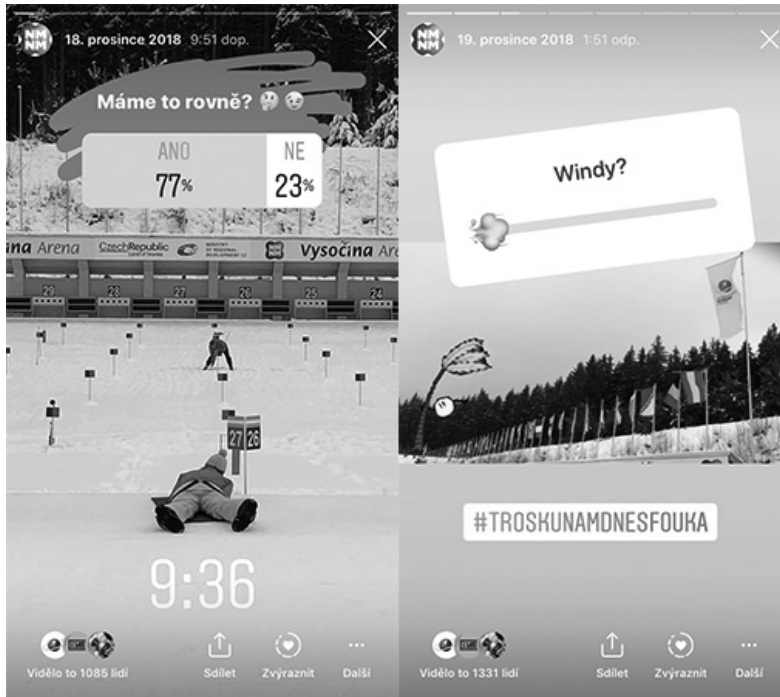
18. prosince 2018 9:51 dop.

Máme to rovně?

ANO 77%

NE 23%

ina Arena CzechRepublic Vysočina Are

29 28 27 26 25 24

27 26

9:36

Viděla to 1085 lidí

Sdílet

Zvýraznit

Další

19. prosince 2018 1:51 odp.

Windy?

#TROSKUNAMDNESFOUKA

Vidělo to 1331 lidí

Sdílet

Zvýraznit

Další